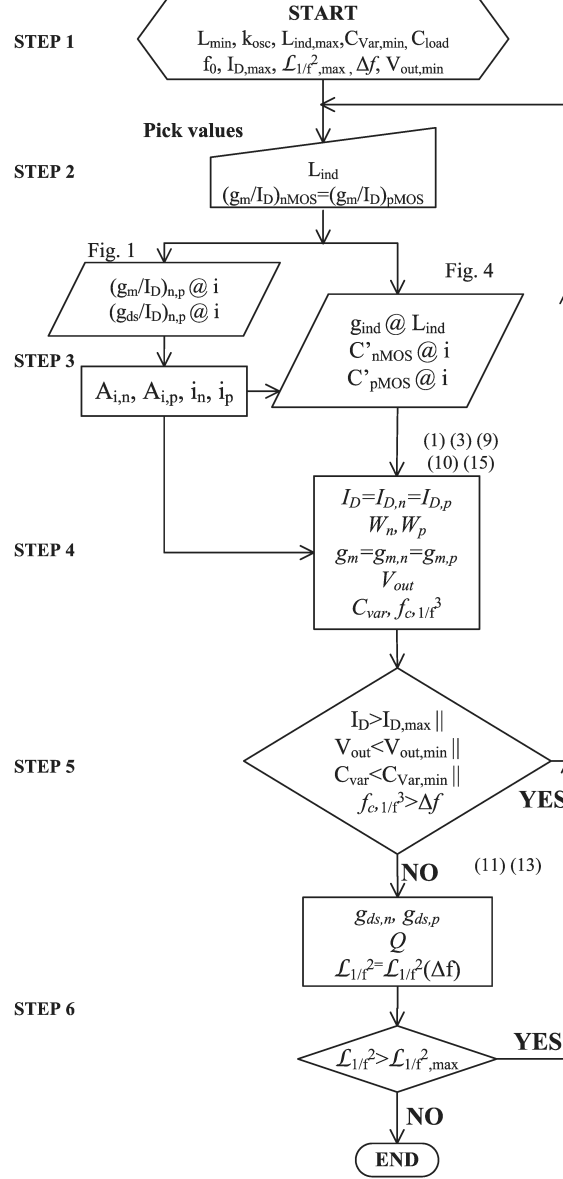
START
STEP 1
$L_{min}$, $k_{osc}$, $L_{ind,max}$, $C_{Var,min}$, $C_{load}$
$f_0$, $I_{D,max}$, $\mathcal{L}_{1/f^2,max}$, $\Delta f$, $V_{out,min}$

Pick values

STEP 2
$L_{ind}$
$(g_m/I_D)_{nMOS}=(g_m/I_D)_{pMOS}$

Fig. 1
$(g_m/I_D)_{n,p}$ @ i
$(g_{ds}/I_D)_{n,p}$ @ i

Fig. 4
$g_{ind}$ @ $L_{ind}$
$C'_{nMOS}$ @ i
$C'_{pMOS}$ @ i

STEP 3
$A_{i,n}$, $A_{i,p}$, $i_n$, $i_p$

(1) (3) (9)
(10) (15)

STEP 4
$I_D=I_{D,n}=I_{D,p}$
$W_n, W_p$
$g_m=g_{m,n}=g_{m,p}$
$V_{out}$
$C_{var}$, $f_{c,1/f^3}$

STEP 5
$I_D>I_{D,max}$ ||
$V_{out}<V_{out,min}$ ||
$C_{var}<C_{Var,min}$ ||
$f_{c,1/f^3}>\Delta f$

YES

NO

(11) (13)

$g_{ds,n}$, $g_{ds,p}$
$Q$
$\mathcal{L}_{1/f^2}=\mathcal{L}_{1/f^2}(\Delta f)$

STEP 6
$\mathcal{L}_{1/f^2}>\mathcal{L}_{1/f^2,max}$

YES

NO

END